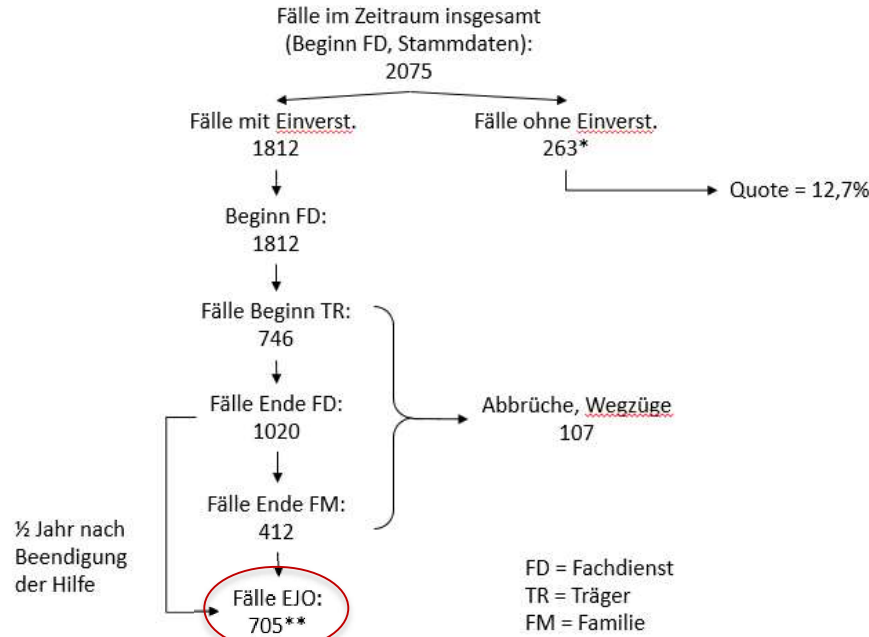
Fälle im Zeitraum insgesamt (Beginn FD, Stammdaten): 2075

Fälle mit Einverst. 1812

Fälle ohne Einverst. 263*

Quote = 12,7%

Beginn FD: 1812

Fälle Beginn TR: 746

Fälle Ende FD: 1020

Fälle Ende FM: 412

Abbrüche, Wegzüge 107

½ Jahr nach Beendigung der Hilfe

Fälle EJO: 705**

FD = Fachdienst
TR = Träger
FM = Familie